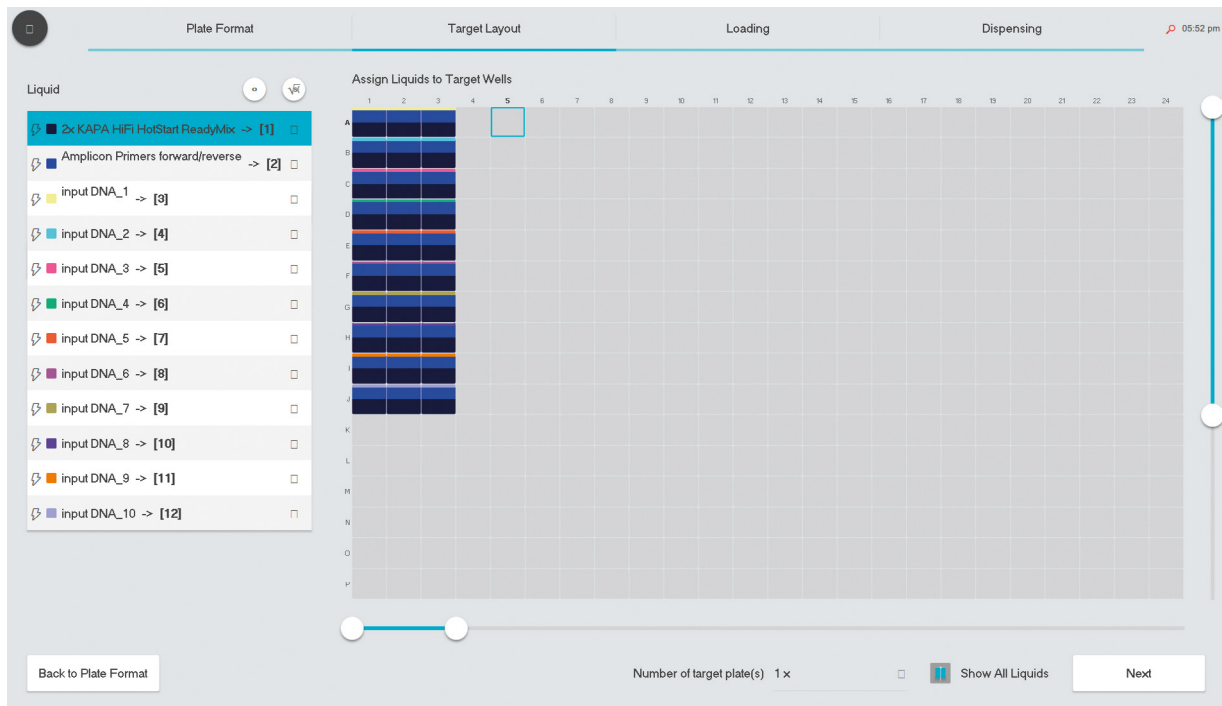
Plate Format
Target Layout
Loading
Dispensing
05:52 pm

Liquid

2x KAPA HiFi HotStart ReadyMix -> [1]
Amplicon Primers forward/reverse -> [2]
input DNA_1 -> [3]
input DNA_2 -> [4]
input DNA_3 -> [5]
input DNA_4 -> [6]
input DNA_5 -> [7]
input DNA_6 -> [8]
input DNA_7 -> [9]
input DNA_8 -> [10]
input DNA_9 -> [11]
input DNA_10 -> [12]

Assign Liquids to Target Wells

1 2 3 4 5 6 7 8 9 10 11 12 13 14 15 16 17 18 19 20 21 22 23 24

A B C D E F G H I J K L M N O P

Back to Plate Format
Number of target plate(s) 1 ×
Show All Liquids
Next